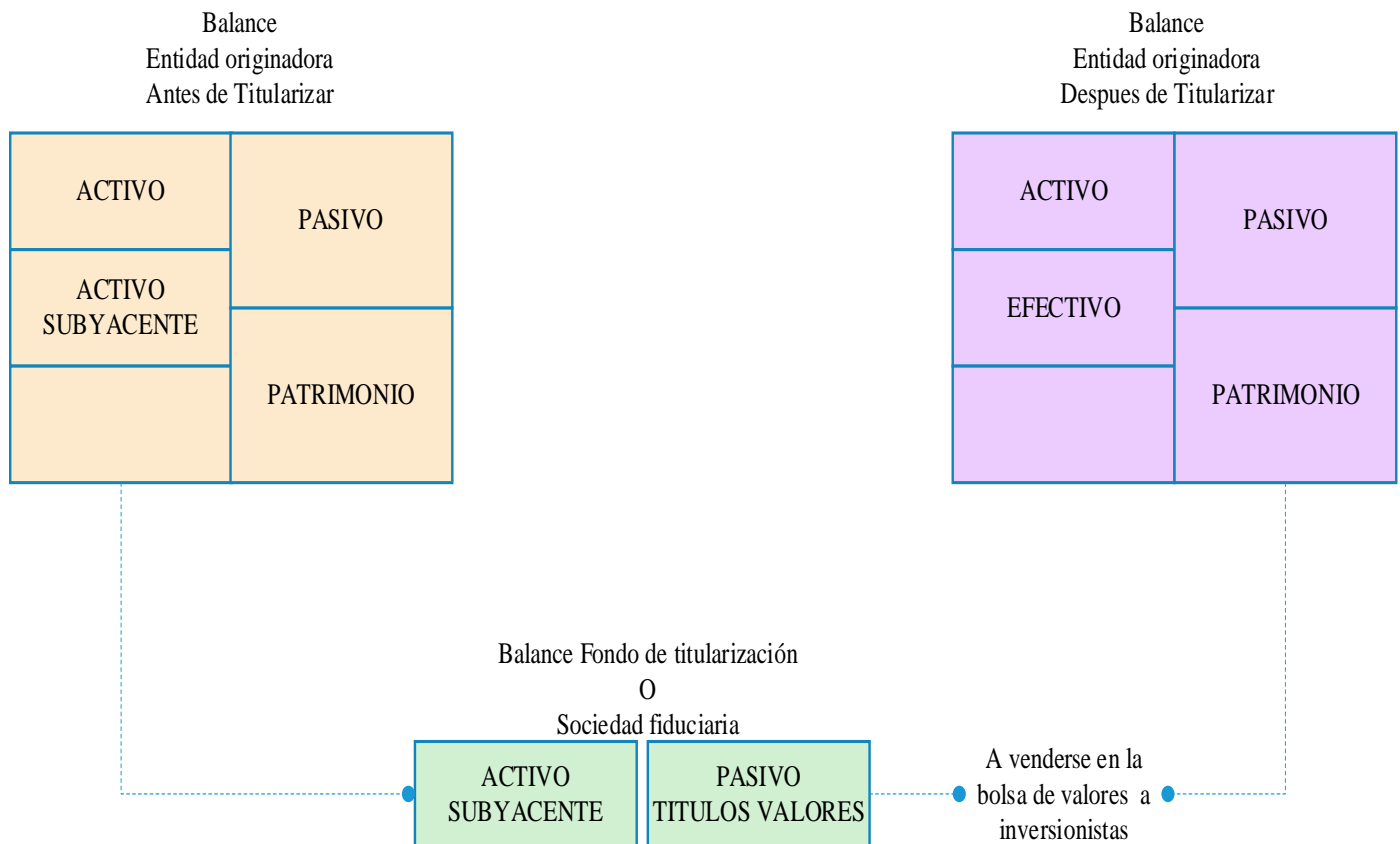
Balance
Entidad originadora
Antes de Titularizar

ACTIVO

PASIVO

ACTIVO SUBYACENTE

PATRIMONIO

Balance
Entidad originadora
Despues de Titularizar

ACTIVO

PASIVO

EFECTIVO

PATRIMONIO

Balance Fondo de titularización
O
Sociedad fiduciaria

ACTIVO SUBYACENTE

PASIVO TITULOS VALORES

A venderse en la bolsa de valores a inversionistas